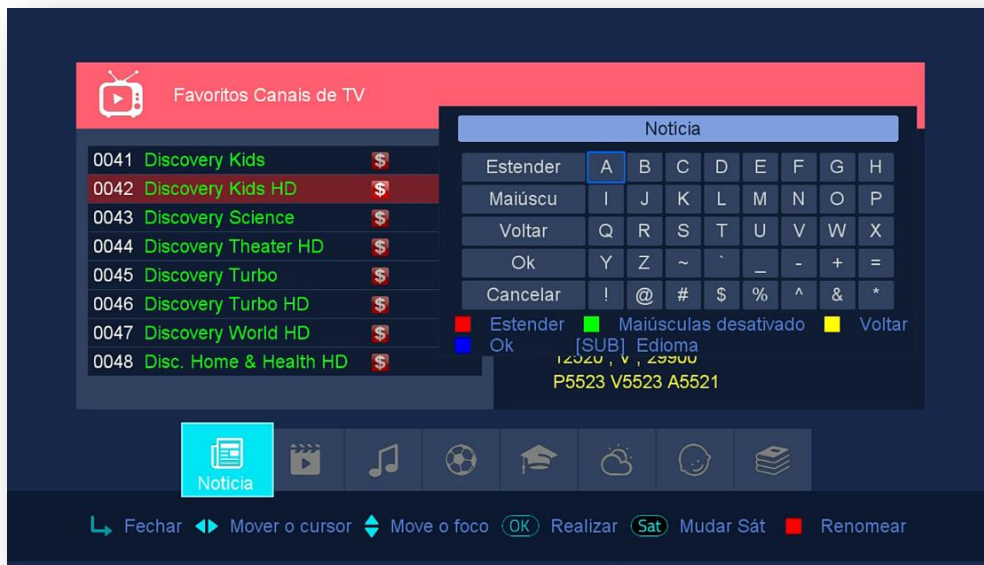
Favoritos Canais de TV

0041 Discovery Kids $
0042 Discovery Kids HD $
0043 Discovery Science $
0044 Discovery Theater HD $
0045 Discovery Turbo $
0046 Discovery Turbo HD $
0047 Discovery World HD $
0048 Disc. Home & Health HD $

Notícia

| Estender | A | B | C | D | E | F | G | H |
|---|---|---|---|---|---|---|---|---|
| Maiúscu | I | J | K | L | M | N | O | P |
| Voltar | Q | R | S | T | U | V | W | X |
| Ok | Y | Z | ~ | ` | _ | - | + | = |
| Cancelar | ! | @ | # | $ | % | ^ | & | * |

Estender Maiúsculas desativado Voltar
Ok [SUB] Edioma

12520 , V , 29900
P5523 V5523 A5521

Notícia

Fechar Mover o cursor Move o foco OK Realizar Sat Mudar Sát Renomear